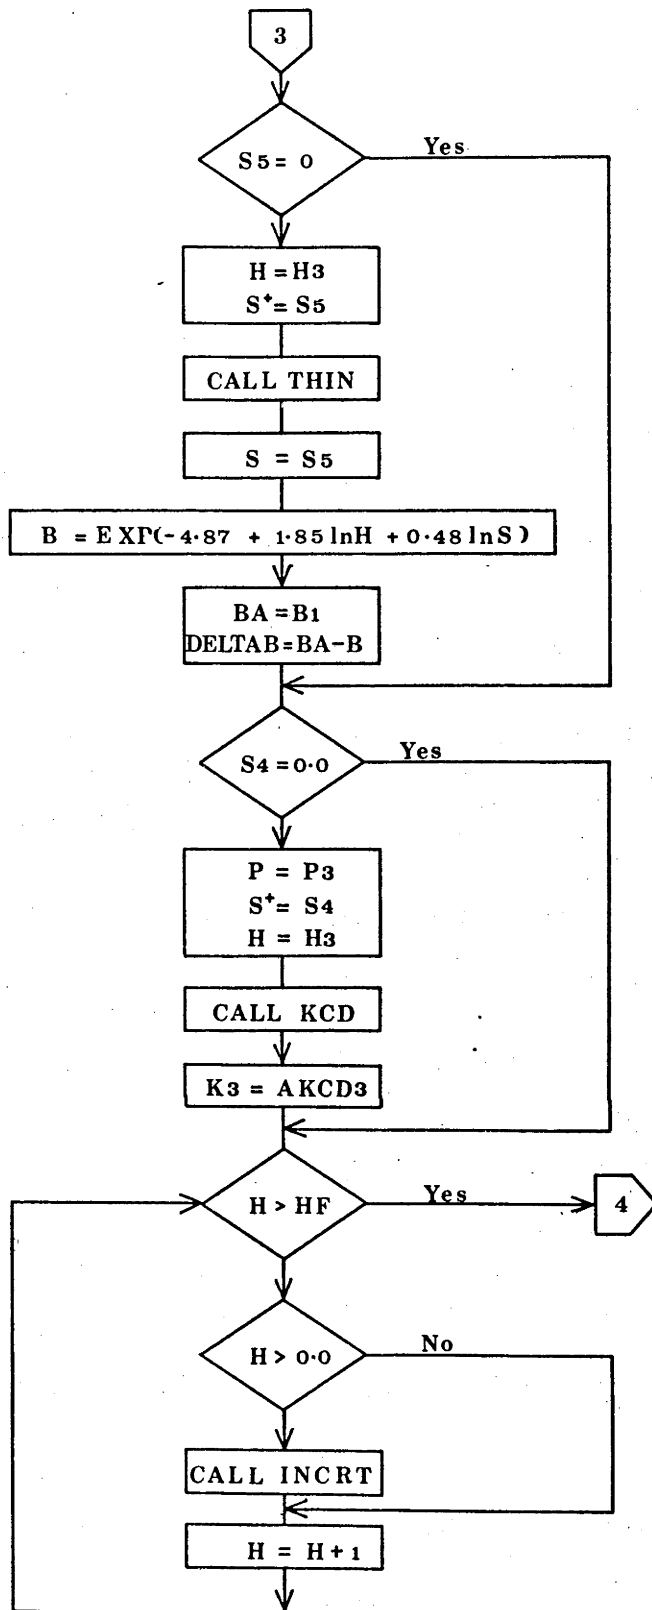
3

S5 = 0

Yes

H = H3
S⁺= S5

CALL THIN

S = S5

B = EXΓ(-4·87 + 1·85 lnH + 0·48 lnS)

BA = B1
DELTAB = BA-B

S4 = 0·0

Yes

P = P3
S⁺= S4
H = H3

CALL KCD

K3 = AKCD3

H > HF

Yes

4

H > 0·0

No

CALL INCRT

H = H + 1